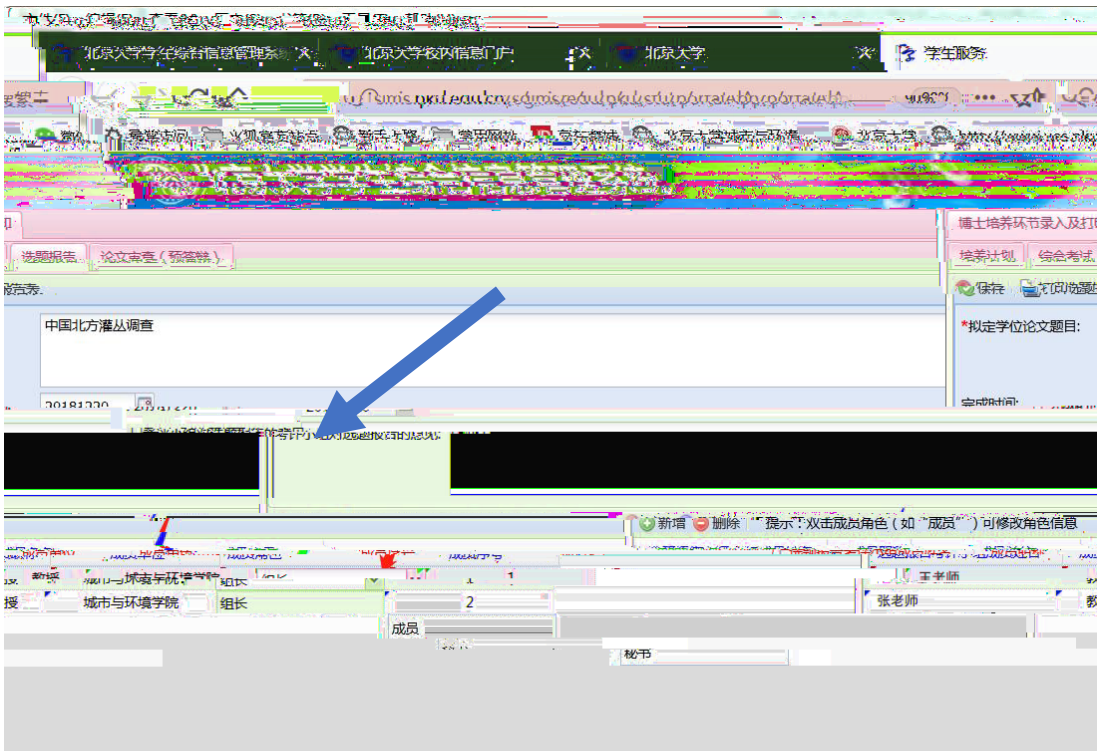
北京大学研究生综合信息管理系统 | 北京大学校内信息门户 | 北京大学 | 学生服务

博士培养环节录入及打印

培养计划 | 综合考试

选题报告 | 论文审查（预答辩）

保存 | 打印选题

*拟定学位论文题目:

中国北方灌丛调查

完成时间:

20181220

新增 | 删除 | 提示：双击成员角色（如"成员"）可修改角色信息

教授 | 城市与环境学院 | 组长 | 1 | 王老师

授 | 城市与环境学院 | 组长 | 2 | 张老师 | 教

成员

秘书

秘书